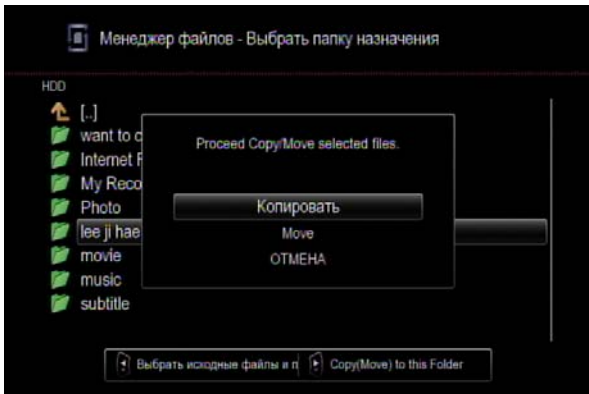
Менеджер файлов - Выбрать папку назначения

HDD

[..]
want to c
Internet F
My Reco
Photo
lee ji hae
movie
music
subtitle

Proceed Copy/Move selected files.

Копировать
Move
ОТМЕНА

Выбрать исходные файлы и п
Copy(Move) to this Folder